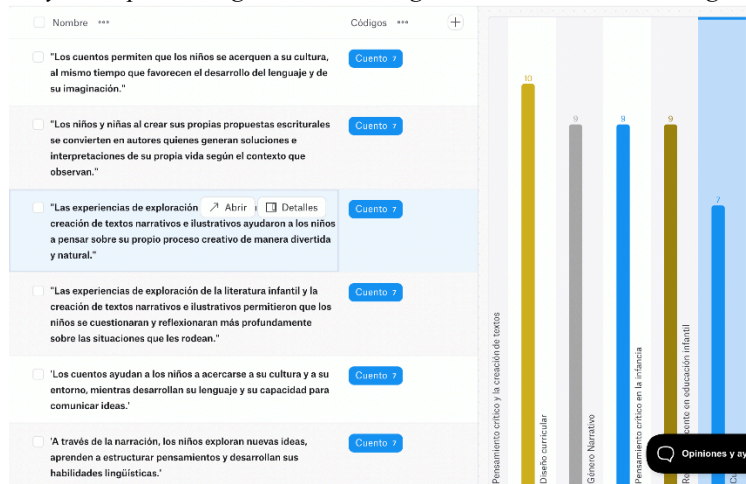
Nombre ••• Códigos ••• +

"Los cuentos permiten que los niños se acerquen a su cultura, al mismo tiempo que favorecen el desarrollo del lenguaje y de su imaginación." Cuento 7

"Los niños y niñas al crear sus propias propuestas escriturales se convierten en autores quienes generan soluciones e interpretaciones de su propia vida según el contexto que observan." Cuento 7

"Las experiencias de exploración ↗ Abrir Detalles creación de textos narrativos e ilustrativos ayudaron a los niños a pensar sobre su propio proceso creativo de manera divertida y natural." Cuento 7

"Las experiencias de exploración de la literatura infantil y la creación de textos narrativos e ilustrativos permitieron que los niños se cuestionaran y reflexionaran más profundamente sobre las situaciones que les rodean." Cuento 7

'Los cuentos ayudan a los niños a acercarse a su cultura y a su entorno, mientras desarrollan su lenguaje y su capacidad para comunicar ideas.' Cuento 7

'A través de la narración, los niños exploran nuevas ideas, aprenden a estructurar pensamientos y desarrollan sus habilidades lingüísticas.' Cuento 7

10
9
9
9
7

Pensamiento crítico y la creación de textos
Diseño curricular
Género Narrativo
Pensamiento crítico en la infancia
R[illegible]conte en educación infantil
C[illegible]

Opiniones y ay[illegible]